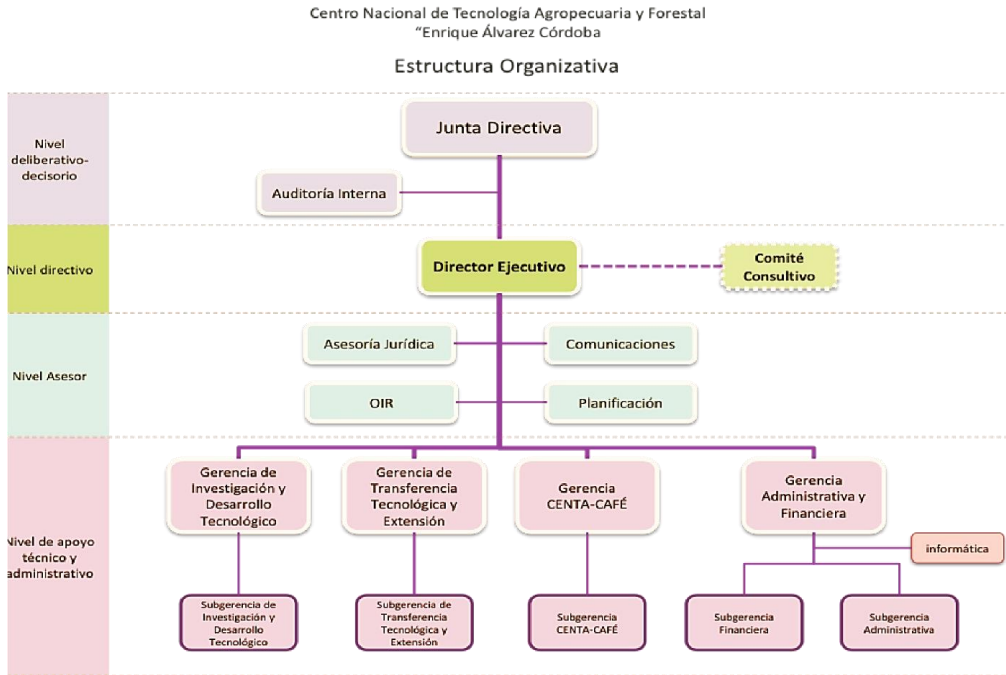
Centro Nacional de Tecnología Agropecuaria y Forestal
"Enrique Álvarez Córdoba

Estructura Organizativa

Nivel deliberativo-decisorio

Junta Directiva

Auditoría Interna

Nivel directivo

Director Ejecutivo

Comité Consultivo

Nivel Asesor

Asesoría Jurídica

Comunicaciones

OIR

Planificación

Nivel de apoyo técnico y administrativo

Gerencia de Investigación y Desarrollo Tecnológico

Gerencia de Transferencia Tecnológica y Extensión

Gerencia CENTA-CAFÉ

Gerencia Administrativa y Financiera

informática

Subgerencia de Investigación y Desarrollo Tecnológico

Subgerencia de Transferencia Tecnológica y Extensión

Subgerencia CENTA-CAFÉ

Subgerencia Financiera

Subgerencia Administrativa